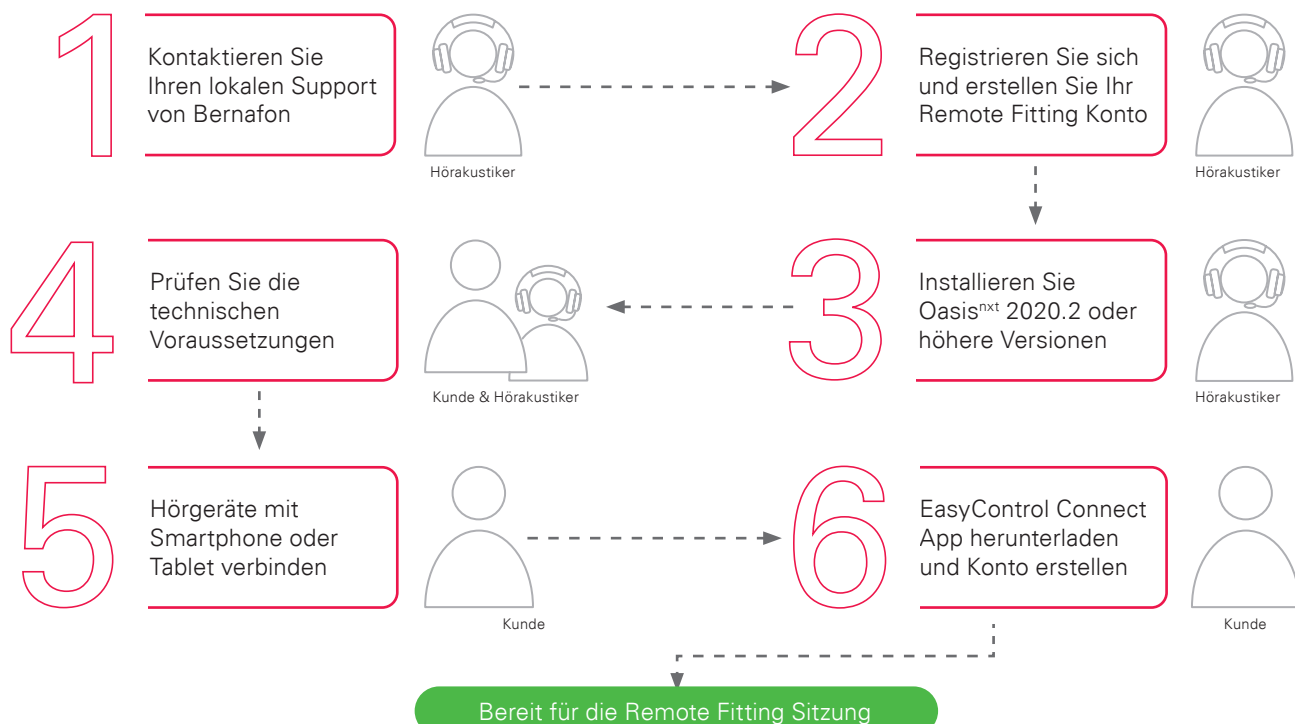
1

Kontaktieren Sie Ihren lokalen Support von Bernafon

Hörakustiker

2

Registrieren Sie sich und erstellen Sie Ihr Remote Fitting Konto

Hörakustiker

4

Prüfen Sie die technischen Voraussetzungen

Kunde & Hörakustiker

3

Installieren Sie Oasis$^{nxt}$ 2020.2 oder höhere Versionen

Hörakustiker

5

Hörgeräte mit Smartphone oder Tablet verbinden

Kunde

6

EasyControl Connect App herunterladen und Konto erstellen

Kunde

Bereit für die Remote Fitting Sitzung